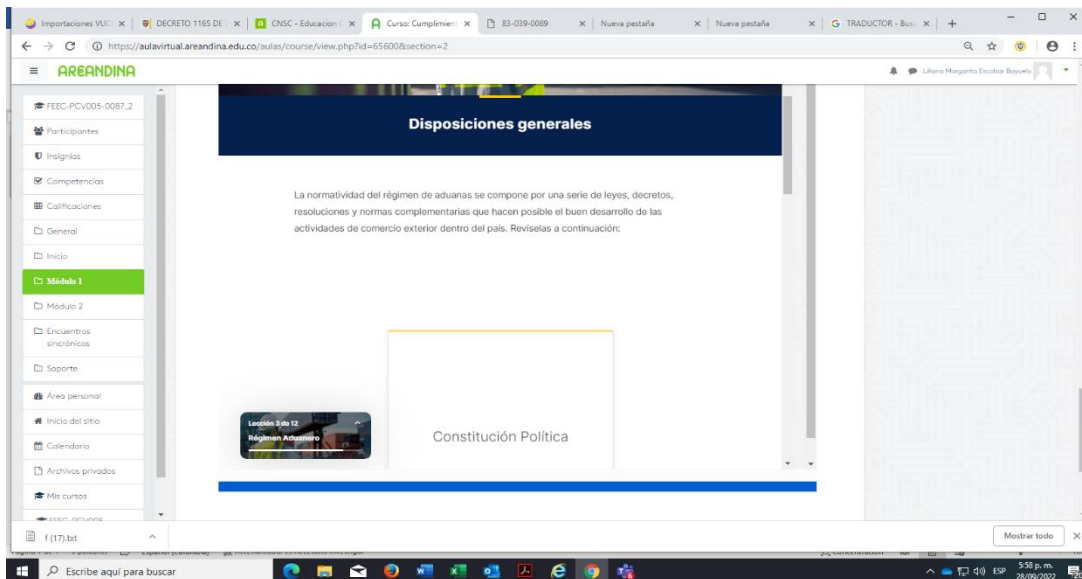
Importaciones VUC | DECRETO 1165 DE | CNSC - Educacion | Curso: Cumplimien | 83-039-0089 | Nueva pestaña | Nueva pestaña | TRADUCTOR - Bus

https://aulavirtual.areandina.edu.co/aulas/course/view.php?id=65600&section=2

AREANDINA

Liliana Margarita Escobar Boyuela

FEEC-PCV005-0087_2
Participantes
Insignias
Competencias
Calificaciones
General
Inicio
Módulo 1
Módulo 2
Encuentros sincrónicos
Soporte
Área personal
Inicio del sitio
Calendario
Archivos privados
Mis cursos

Disposiciones generales

La normatividad del régimen de aduanas se compone por una serie de leyes, decretos, resoluciones y normas complementarias que hacen posible el buen desarrollo de las actividades de comercio exterior dentro del país. Revíselas a continuación:

Lección 3 de 12
Régimen Aduanero

Constitución Política

f (17).txt

Mostrar todo

Escribe aquí para buscar

ESP 5:58 p. m. 28/09/2022